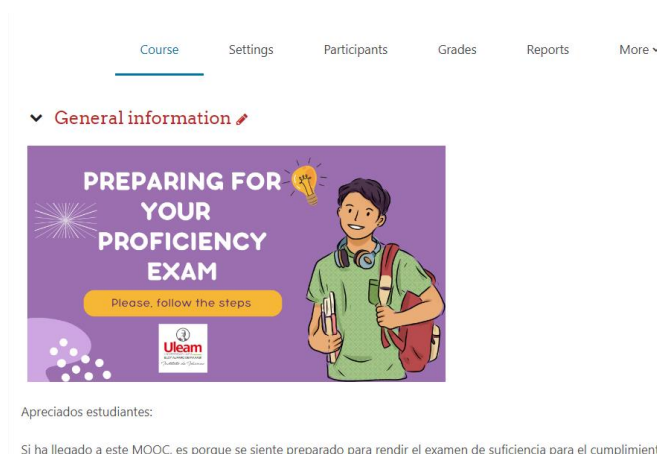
Course Settings Participants Grades Reports More

General information

PREPARING FOR YOUR PROFICIENCY EXAM

Please, follow the steps

Uleam

Apreciados estudiantes:

Si ha llegado a este MOOC, es porque se siente preparado para rendir el examen de suficiencia para el cumplimient